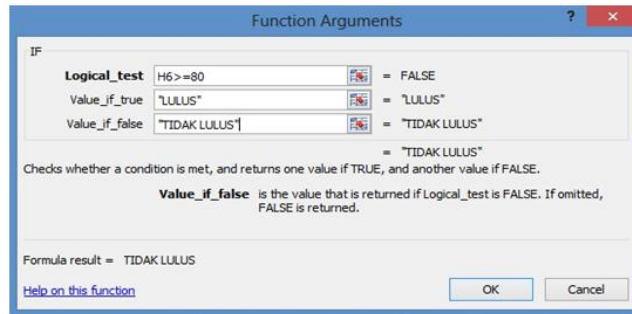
Function Arguments

?

IF

Logical_test H6>=80 = FALSE

Value_if_true "LULUS" = "LULUS"

Value_if_false "TIDAK LULUS" = "TIDAK LULUS"

= "TIDAK LULUS"

Checks whether a condition is met, and returns one value if TRUE, and another value if FALSE.

Value_if_false is the value that is returned if Logical_test is FALSE. If omitted, FALSE is returned.

Formula result = TIDAK LULUS

Help on this function

OK

Cancel